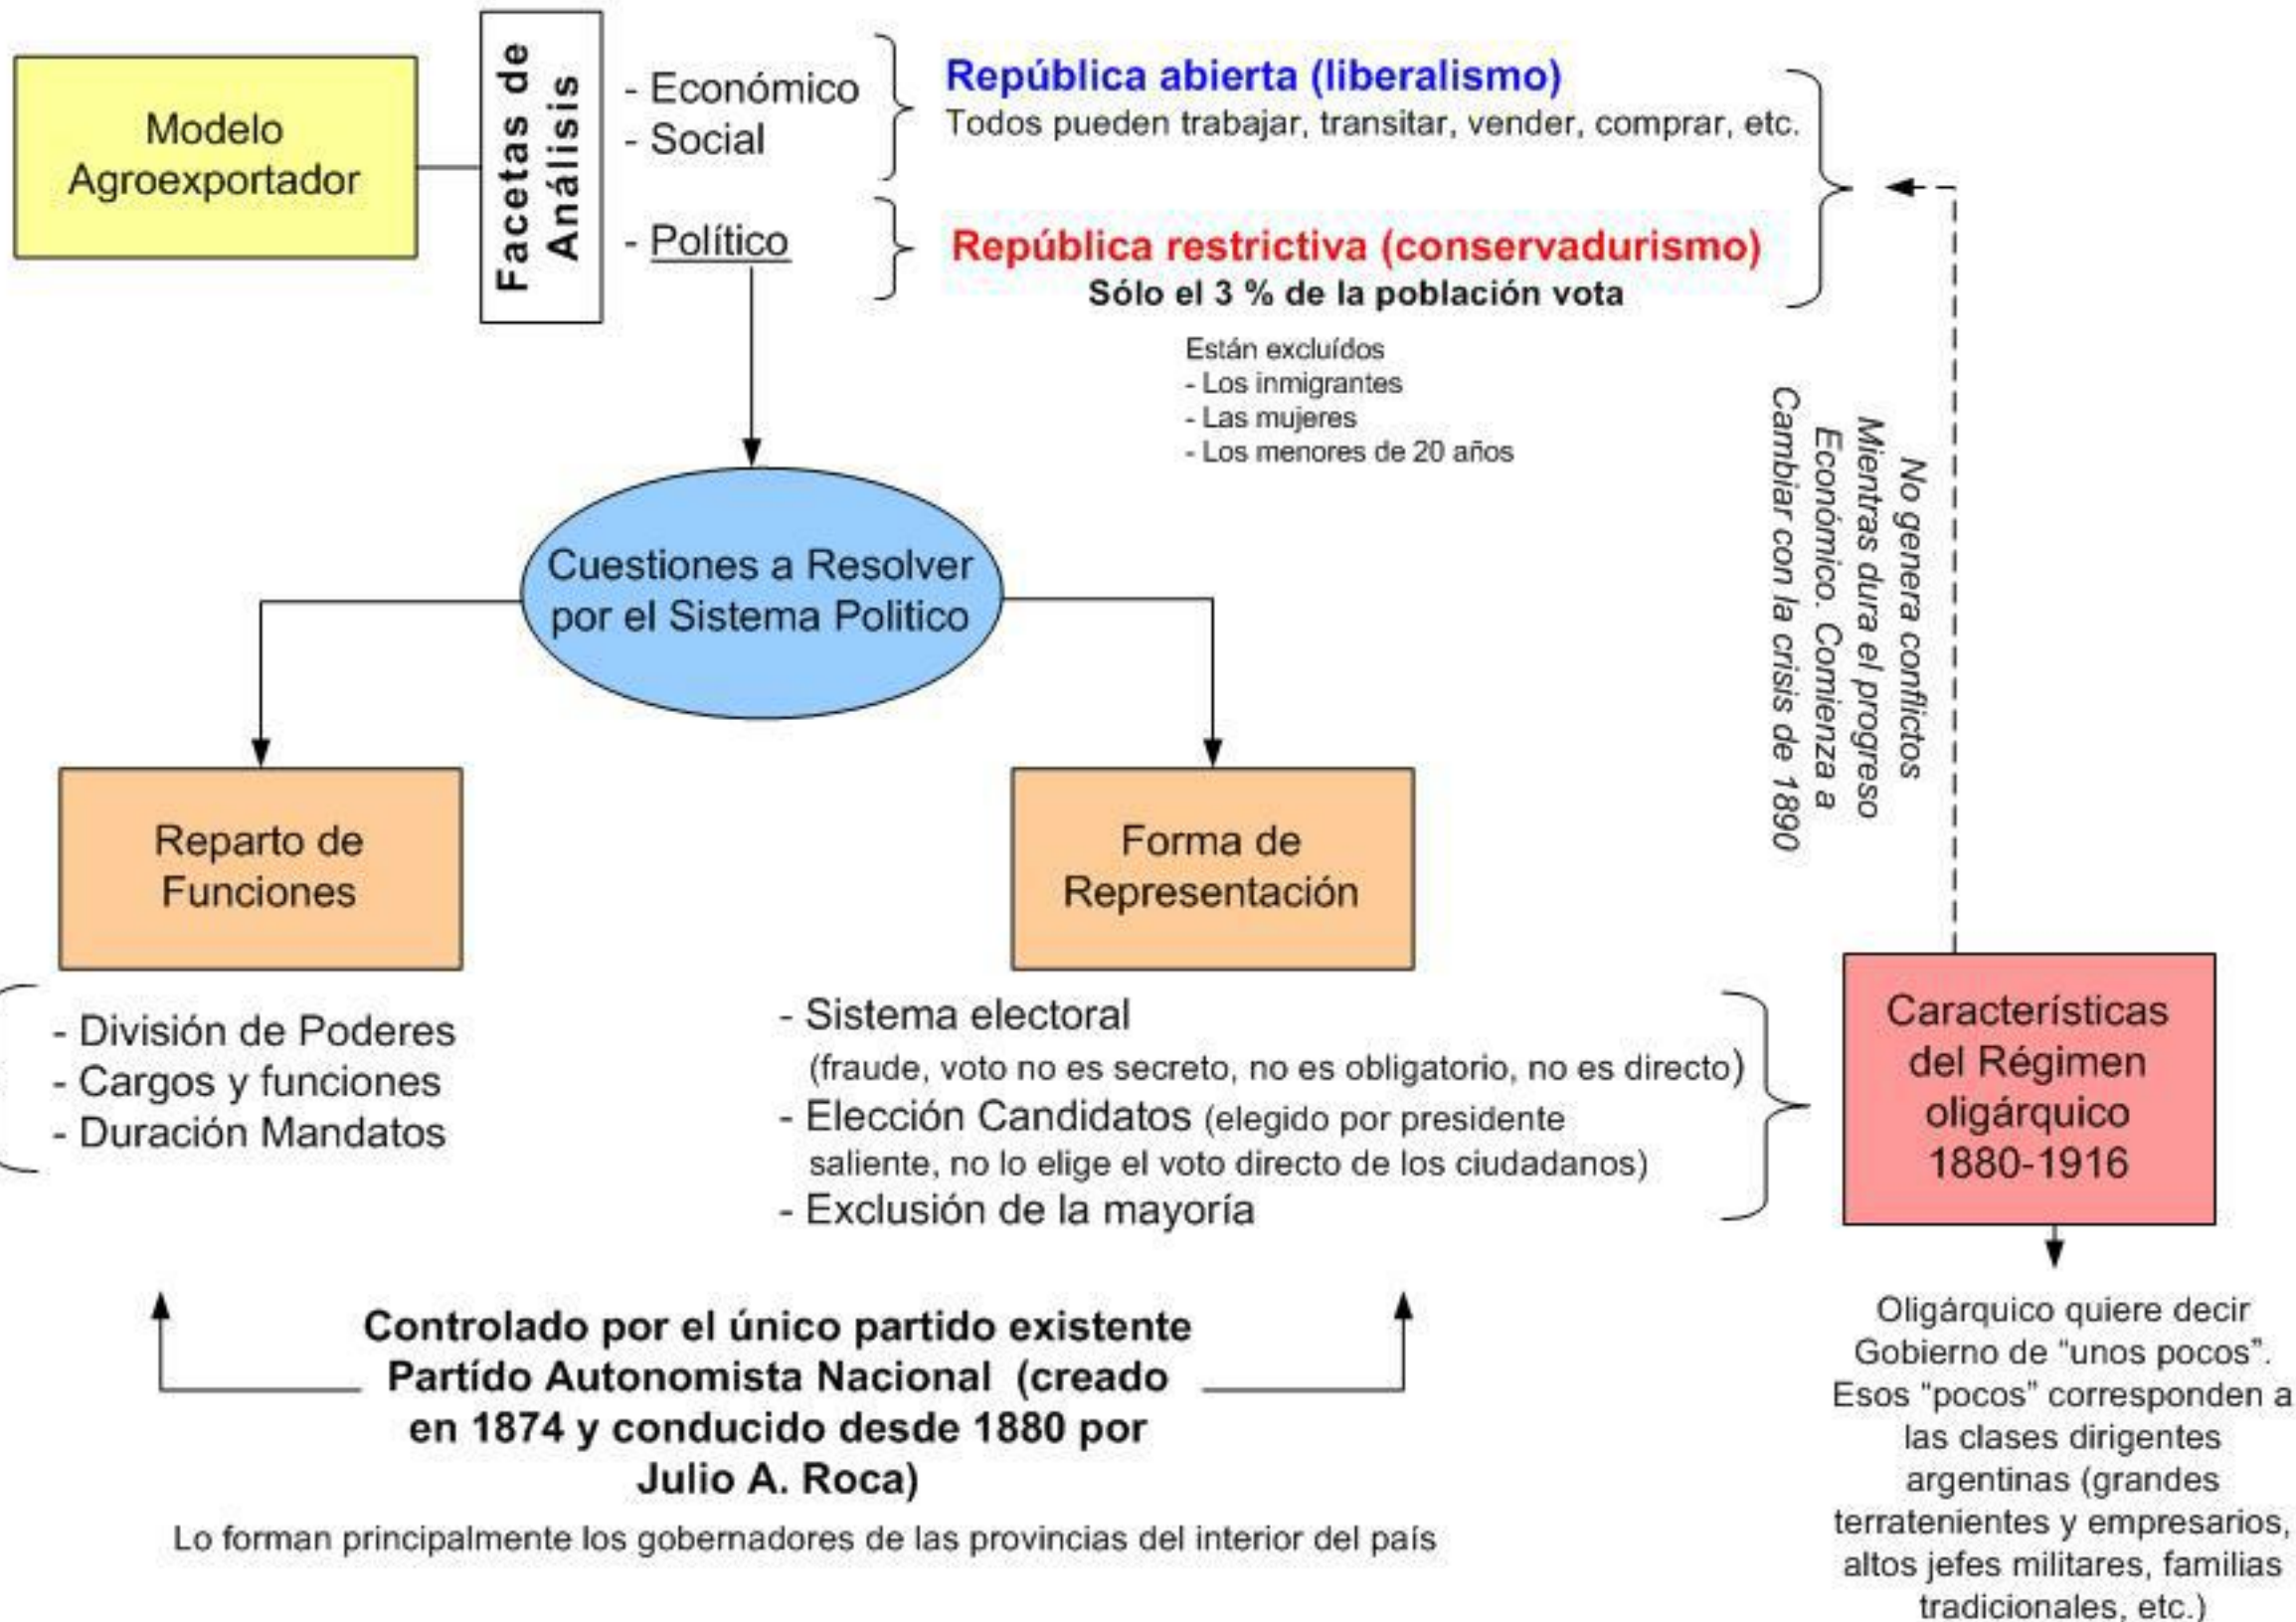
Modelo Agroexportador

Facetas de Análisis

- Económico
- Social

República abierta (liberalismo)
Todos pueden trabajar, transitar, vender, comprar, etc.

- Político

República restrictiva (conservadurismo)
Sólo el 3 % de la población vota

Están excluídos
- Los inmigrantes
- Las mujeres
- Los menores de 20 años

No genera conflictos Mientras dura el progreso Económico. Comienza a Cambiar con la crisis de 1890

Cuestiones a Resolver por el Sistema Politico

Reparto de Funciones

Forma de Representación

- División de Poderes
- Cargos y funciones
- Duración Mandatos

- Sistema electoral
(fraude, voto no es secreto, no es obligatorio, no es directo)
- Elección Candidatos (elegido por presidente saliente, no lo elige el voto directo de los ciudadanos)
- Exclusión de la mayoría

Características del Régimen oligárquico 1880-1916

Controlado por el único partido existente Partído Autonomista Nacional (creado en 1874 y conducido desde 1880 por Julio A. Roca)

Lo forman principalmente los gobernadores de las provincias del interior del país

Oligárquico quiere decir Gobierno de "unos pocos". Esos "pocos" corresponden a las clases dirigentes argentinas (grandes terratenientes y empresarios, altos jefes militares, familias tradicionales, etc.)